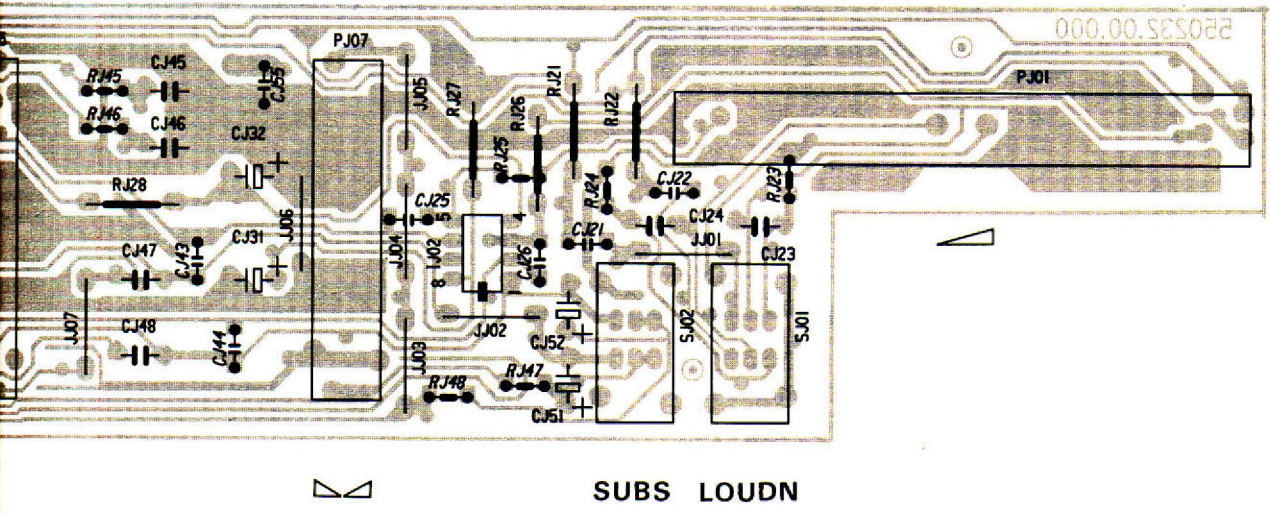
550232.00.000

PJ07
RJ45
CJ45
CJ55
RJ46
CJ46
CJ32
RJ28
CJ47
CJ43
CJ31
CJ48
CJ44
JJ07
JJ06
JJ05
JJ04
JJ03
IJ02
RJ27
RJ26
RJ25
RJ21
RJ22
RJ24
RJ23
CJ25
5
4
8
CJ26
CJ21
CJ22
CJ24
JJ01
CJ23
JJ02
CJ52
CJ51
RJ48
RJ47
SJ02
SJ01
PJ01

SUBS LOUDN